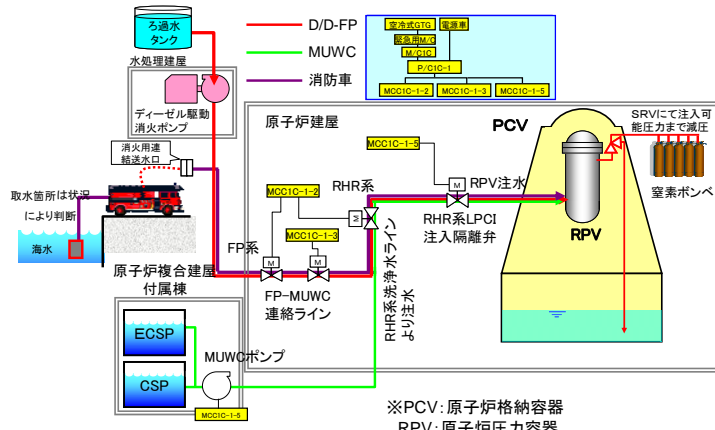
ろ過水タンク

D/D-FP
MUWC
消防車

空冷式GTG
電源車
緊急用M/C
M/C1C
P/C1C-1
MCC1C-1-2
MCC1C-1-3
MCC1C-1-5

水処理建屋
ディーゼル駆動消火ポンプ

原子炉建屋
PCV
SRVにて注入可能圧力まで減圧
窒素ボンベ

消火用連結送水口
取水箇所は状況により判断
海水

MCC1C-1-5
RPV注水
RHR系
MCC1C-1-2
M
MCC1C-1-3
M
M
M
RHR系LPCI注入隔離弁
RPV

FP系
FP-MUWC連絡ライン
RHR系洗浄水ラインより注水

原子炉複合建屋付属棟
ECSP
CSP
MUWCポンプ
MCC1C-1-5

※PCV:原子炉格納容器
RPV:原子炉圧力容器